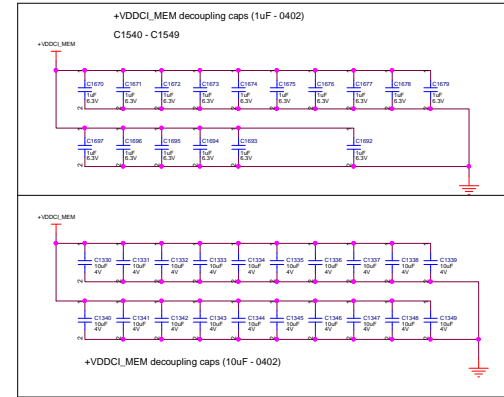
+VDDCI_MEM decoupling caps (1uF - 0402)

C1540 - C1549

+VDDCI_MEM

C1670 1uF 6.3V
C1671 1uF 6.3V
C1672 1uF 6.3V
C1673 1uF 6.3V
C1674 1uF 6.3V
C1675 1uF 6.3V
C1676 1uF 6.3V
C1677 1uF 6.3V
C1678 1uF 6.3V
C1679 1uF 6.3V

C1697 1uF 6.3V
C1696 1uF 6.3V
C1695 1uF 6.3V
C1694 1uF 6.3V
C1693 1uF 6.3V
C1692 1uF 6.3V

+VDDCI_MEM

C1330 10uF 4V
C1331 10uF 4V
C1332 10uF 4V
C1333 10uF 4V
C1334 10uF 4V
C1335 10uF 4V
C1336 10uF 4V
C1337 10uF 4V
C1338 10uF 4V
C1339 10uF 4V

C1340 10uF 4V
C1341 10uF 4V
C1342 10uF 4V
C1343 10uF 4V
C1344 10uF 4V
C1345 10uF 4V
C1346 10uF 4V
C1347 10uF 4V
C1348 10uF 4V
C1349 10uF 4V

+VDDCI_MEM decoupling caps (10uF - 0402)